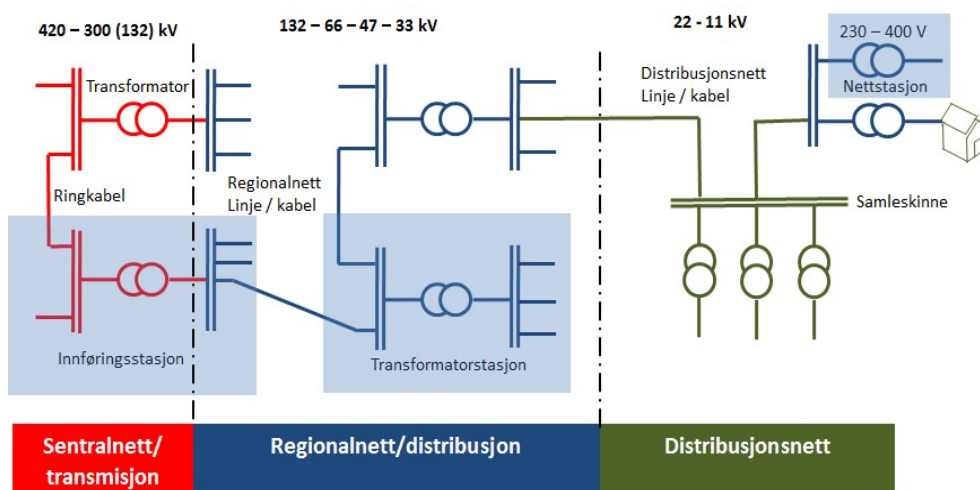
420 – 300 (132) kV

132 – 66 – 47 – 33 kV

22 - 11 kV

230 – 400 V

Transformator

Distribusjonsnett
Linje / kabel

Nettstasjon

Ringkabel

Regionalnett
Linje / kabel

Samleskinne

Innføringsstasjon

Transformatorstasjon

Sentralnett/
transmisjon

Regionalnett/distribusjon

Distribusjonsnett